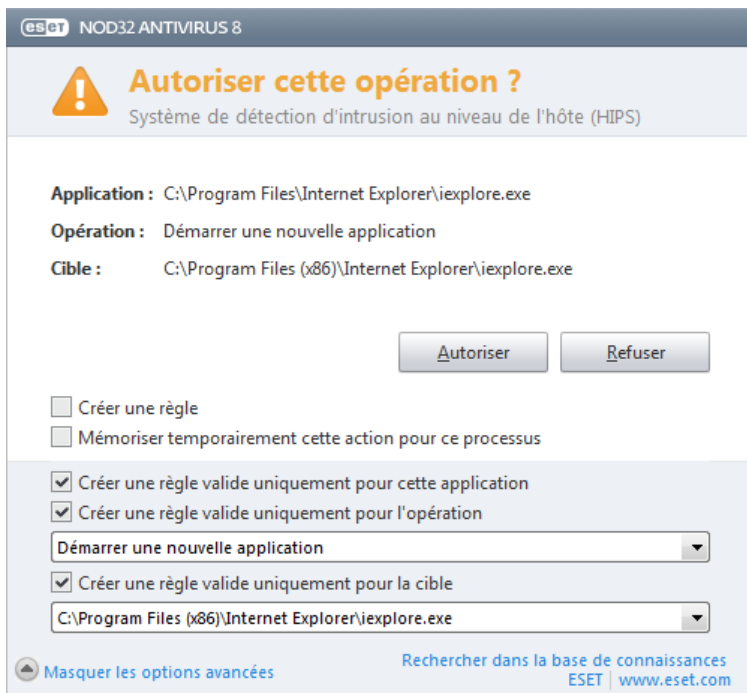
eset NOD32 ANTIVIRUS 8

Autoriser cette opération ?
Système de détection d'intrusion au niveau de l'hôte (HIPS)

Application : C:\Program Files\Internet Explorer\iexplore.exe
Opération : Démarrer une nouvelle application
Cible : C:\Program Files (x86)\Internet Explorer\iexplore.exe

Autoriser
Refuser

Créer une règle
Mémoriser temporairement cette action pour ce processus

Créer une règle valide uniquement pour cette application
Créer une règle valide uniquement pour l'opération
Démarrer une nouvelle application
Créer une règle valide uniquement pour la cible
C:\Program Files (x86)\Internet Explorer\iexplore.exe

Masquer les options avancées
Rechercher dans la base de connaissances
ESET | www.eset.com